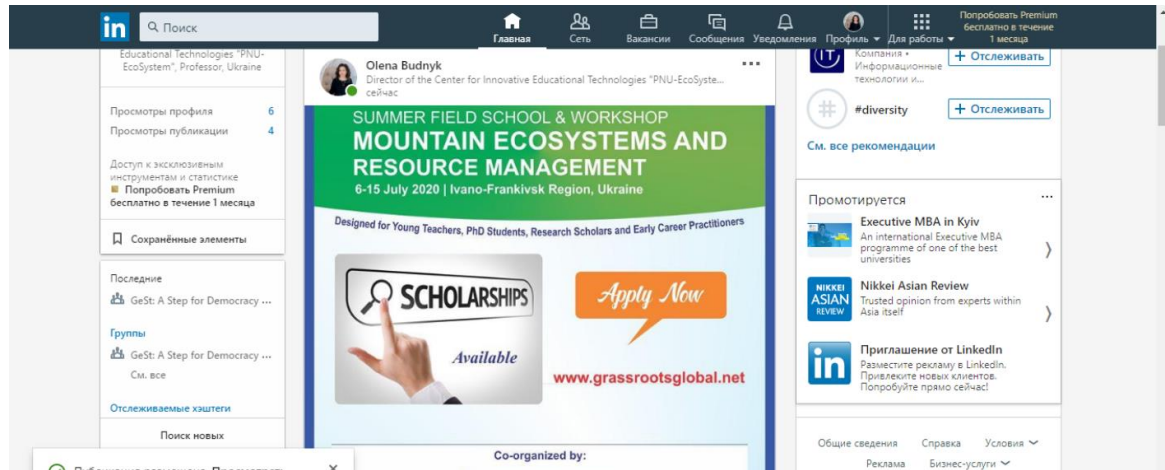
in Поиск

Главная Сеть Вакансии Сообщения Уведомления Профиль Для работы Попробовать Premium бесплатно в течение 1 месяца

Educational Technologies "PNU-EcoSystem", Professor, Ukraine

Просмотры профиля 6
Просмотры публикации 4

Доступ к эксклюзивным инструментам и статистике
Попробовать Premium бесплатно в течение 1 месяца

Сохранённые элементы

Последние
GeSt: A Step for Democracy ...

Группы
GeSt: A Step for Democracy ...
См. все

Отслеживаемые хэштеги

Поиск новых

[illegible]

Olena Budnyk
Director of the Center for Innovative Educational Technologies "PNU-EcoSyste...
сейчас

SUMMER FIELD SCHOOL & WORKSHOP
MOUNTAIN ECOSYSTEMS AND RESOURCE MANAGEMENT
6-15 July 2020 | Ivano-Frankivsk Region, Ukraine

Designed for Young Teachers, PhD Students, Research Scholars and Early Career Practitioners

SCHOLARSHIPS
Available

Apply Now

www.grassrootsglobal.net

Co-organized by:

Компания • Информационные технологии и...
+ Отслеживать

#diversity
+ Отслеживать

См. все рекомендации

Промотируется

Executive MBA in Kyiv
An international Executive MBA programme of one of the best universities

NIKKEI ASIAN REVIEW
Nikkei Asian Review
Trusted opinion from experts within Asia itself

Приглашение от LinkedIn
Разместите рекламу в LinkedIn. Привлеките новых клиентов. Попробуйте прямо сейчас!

Общие сведения Справка Условия
Реклама Бизнес-услуги